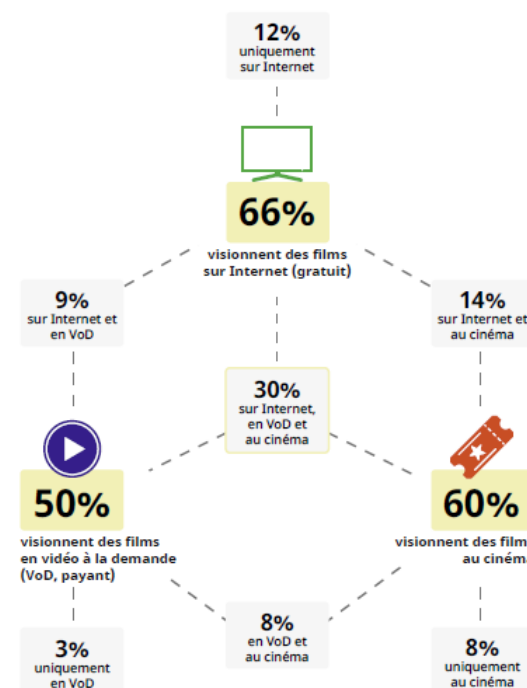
12%
uniquement sur Internet

66%
visionnent des films sur Internet (gratuit)

9%
sur Internet et en VoD

14%
sur Internet et au cinéma

30%
sur Internet, en VoD et au cinéma

50%
visionnent des films en vidéo à la demande (VoD, payant)

60%
visionnent des film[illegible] au ciném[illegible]

8%
en VoD et au cinéma

3%
uniquement en VoD

8%
uniquement au cinéma